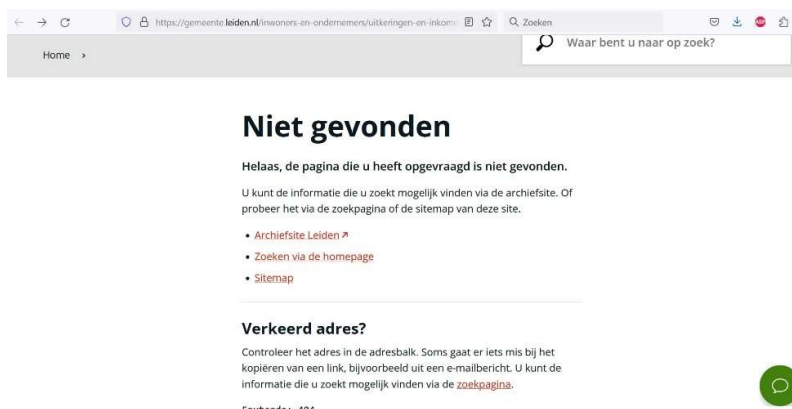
https://gemeente.leiden.nl/inwoners-en-ondernemers/uitkeringen-en-inkom

Zoeken

Home ›

Waar bent u naar op zoek?

Niet gevonden

Helaas, de pagina die u heeft opgevraagd is niet gevonden.

U kunt de informatie die u zoekt mogelijk vinden via de archiefsite. Of probeer het via de zoekpagina of de sitemap van deze site.

• Archiefsite Leiden ↗
• Zoeken via de homepage
• Sitemap

Verkeerd adres?

Controleer het adres in de adresbalk. Soms gaat er iets mis bij het kopiëren van een link, bijvoorbeeld uit een e-mailbericht. U kunt de informatie die u zoekt mogelijk vinden via de zoekpagina.

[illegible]